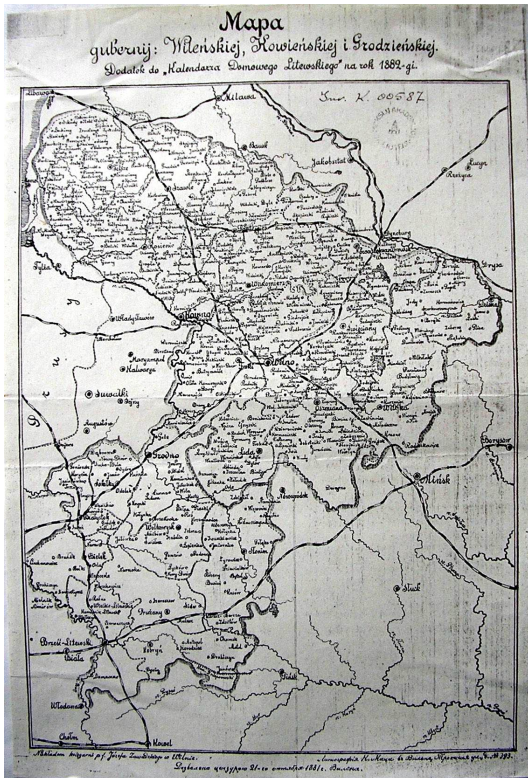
Mapa
gubernij: Wileńskiej, Kowieńskiej i Grodzieńskiej.
Dodatek do „Kalendarza Domowego Litewskiego" na rok 1882-gi.

Inw. K. 00587

Mitawa
Libawa
Bausk
Jakobsztat
Ryga
Rzeżyca
Dryza
Tylża
Kowno
Władysławów
Marjampol
Kalwarya
Suwałki
Wilno
Wiłkomierz
Święciany
Troki
Lida
Oszmiana
Wilejka
Augustów
Grodno
Borysów
Mińsk
Nowogródek
Wołkowysk
Słonim
Białystok
Bielsk
Prużany
Kobryń
Pińsk
Słuck
Brześć-Litewski
Biała
Włodawa
Chełm
Kowel

Nakładem drukarni p. f. Józefa Zawadzkiego w Wilnie.
Litografia M. Nasze w Wilnie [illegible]
Dozwolono cenzurą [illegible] 1881 r. Wilno.